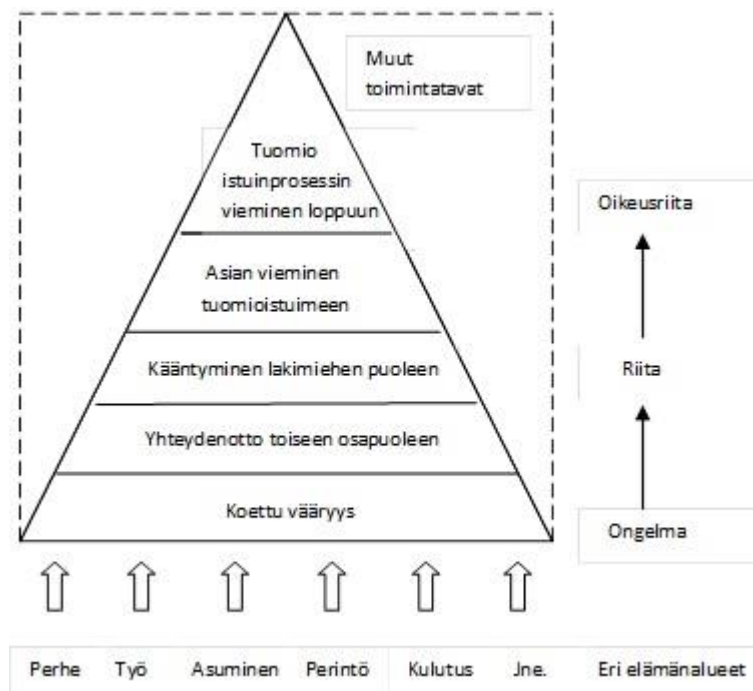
Muut toimintatavat

Tuomio istuinprosessin vieminen loppuun

Asian vieminen tuomioistuimeen

Kääntyminen lakimiehen puoleen

Yhteydenotto toiseen osapuoleen

Koettu vääryys

Oikeusriita

Riita

Ongelma

Perhe Työ Asuminen Perintö Kulutus Jne. Eri elämänalueet